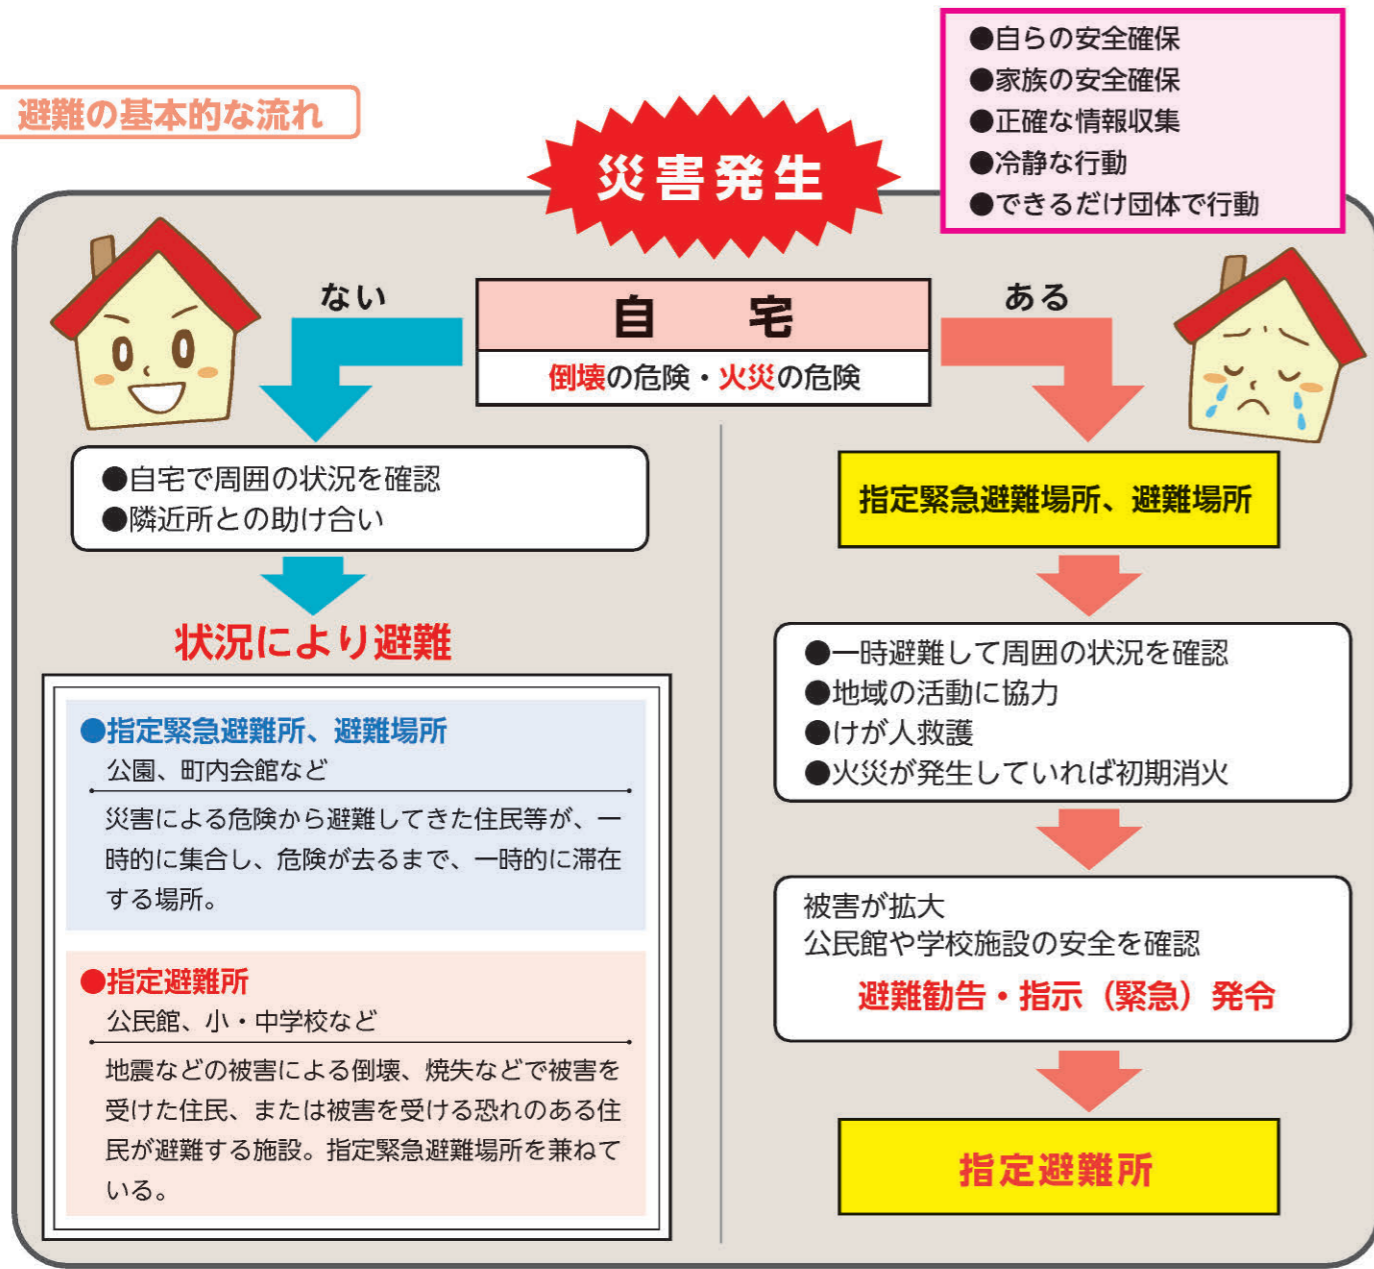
避難の基本的な流れ

災害発生

●自らの安全確保
●家族の安全確保
●正確な情報収集
●冷静な行動
●できるだけ団体で行動

自　宅
倒壊の危険・火災の危険

ない

ある

●自宅で周囲の状況を確認
●隣近所との助け合い

状況により避難

●指定緊急避難所、避難場所
公園、町内会館など
災害による危険から避難してきた住民等が、一時的に集合し、危険が去るまで、一時的に滞在する場所。

●指定避難所
公民館、小・中学校など
地震などの被害による倒壊、焼失などで被害を受けた住民、または被害を受ける恐れのある住民が避難する施設。指定緊急避難場所を兼ねている。

指定緊急避難場所、避難場所

●一時避難して周囲の状況を確認
●地域の活動に協力
●けが人救護
●火災が発生していれば初期消火

被害が拡大
公民館や学校施設の安全を確認
避難勧告・指示（緊急）発令

指定避難所